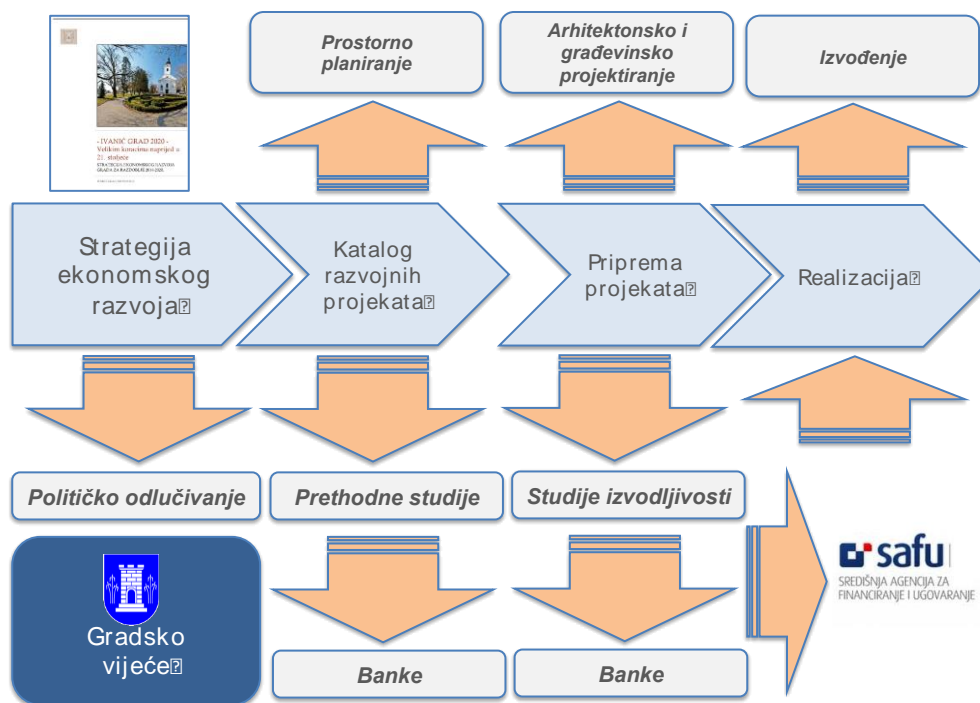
- IVANIĆ GRAD 2020 -
Velikim koracima naprijed u 21. stoljeće
STRATEGIJA EKONOMSKOG RAZVOJA GRADA ZA RAZDOBLJE 2014-2020.

Prostorno planiranje

Arhitektonsko i građevinsko projektiranje

Izvođenje

Strategija ekonomskog razvoja

Katalog razvojnih projekata

Priprema projekata

Realizacija

Političko odlučivanje

Prethodne studije

Studije izvodljivosti

Gradsko vijeće

Banke

Banke

safu
SREDIŠNJA AGENCIJA ZA FINANCIRANJE I UGOVARANJE